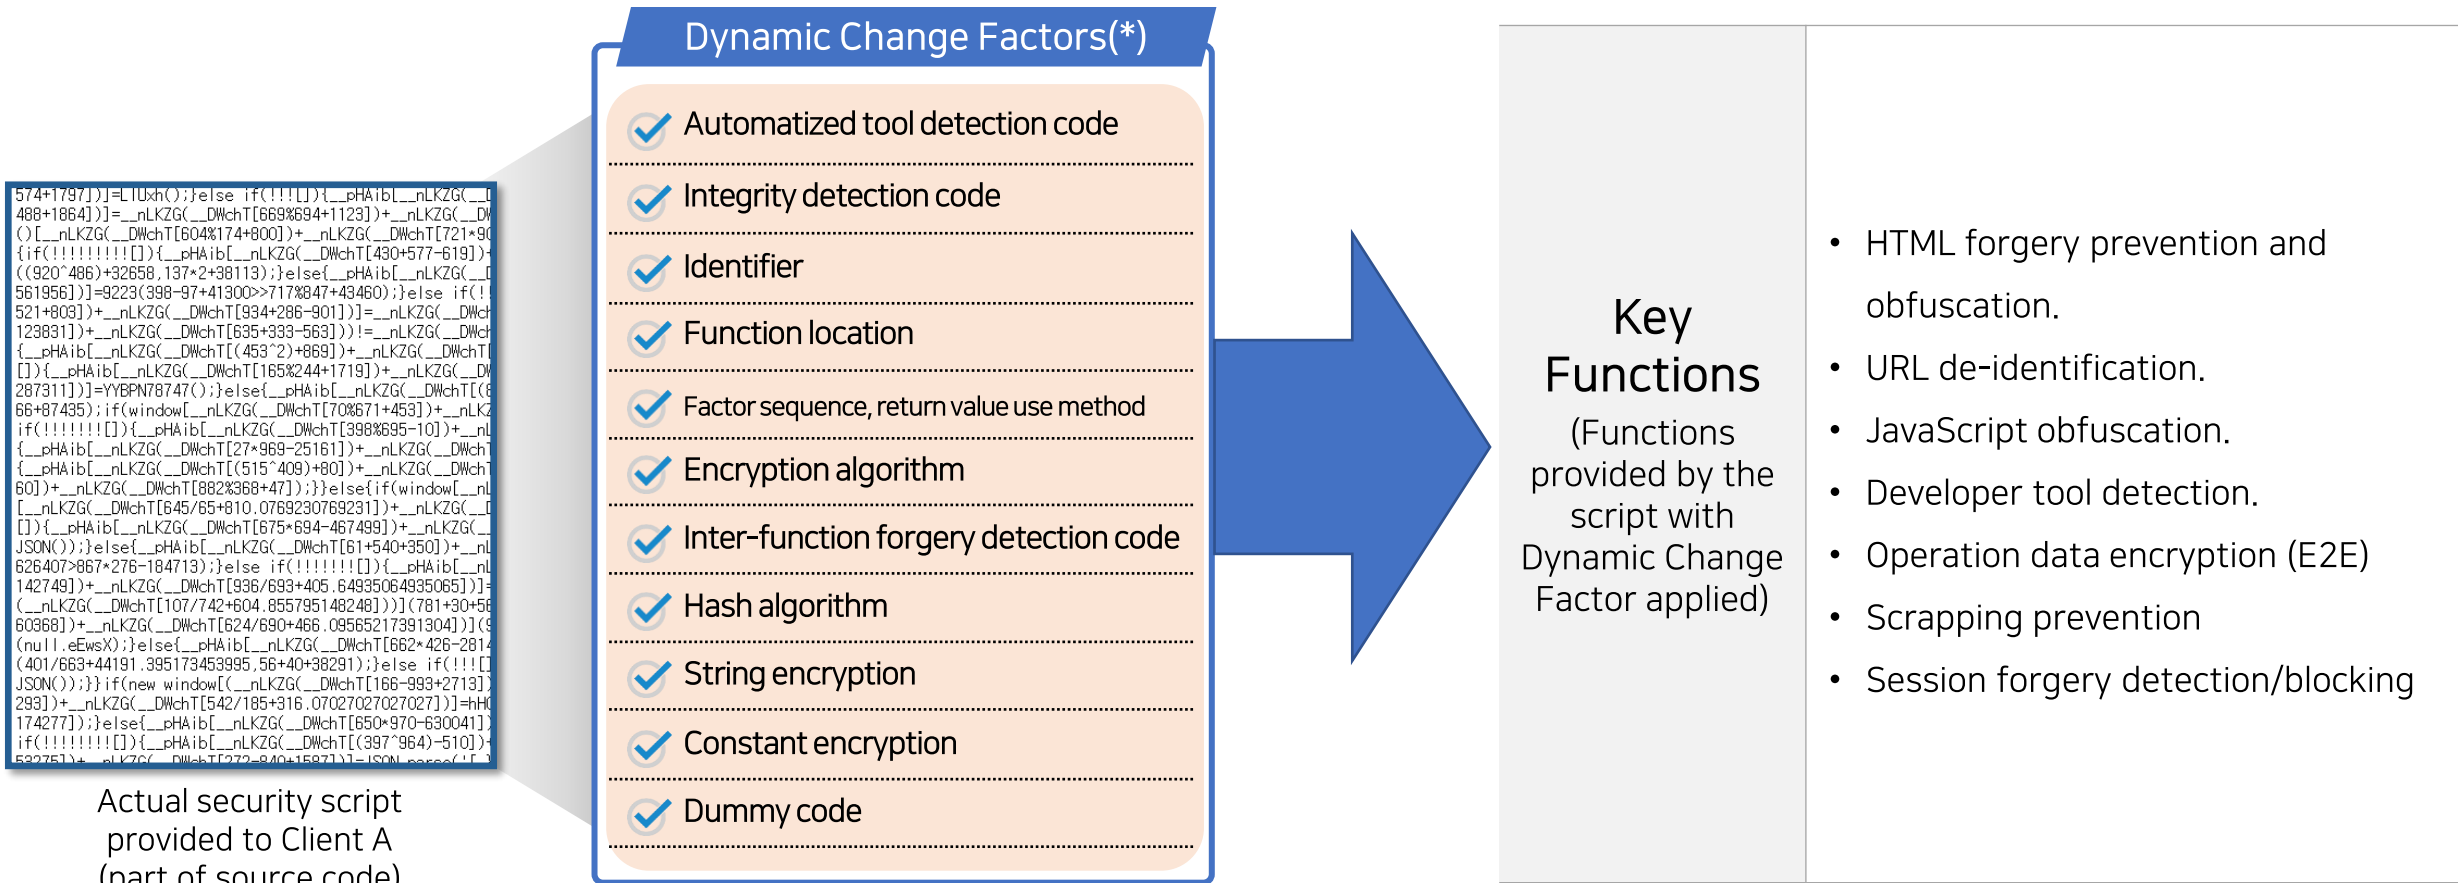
574+1797])=LIUxh();}else if(!!![]){__pHAibl[__nLKZG(__[
488+1864])]=__nLKZG(__DWchT[669%694+1123])+__nLKZG(__DW
()[__nLKZG(__DWchT[604%174+800])+__nLKZG(__DWchT[721*9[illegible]
{if(!!!!!!!!![]){__pHAib[__nLKZG(__DWchT[430+577-619])+
((920^486)+32658,137*2+38113);}else{__pHAib[__nLKZG(__[
561956])]=9223(398-97+41300>>717%847+43460);}else if(!
521+803])+__nLKZG(__DWchT[934+286-901])]=__nLKZG(__DWch
123831])+__nLKZG(__DWchT[635+333-563]))!=__nLKZG(__DWch
{__pHAib[__nLKZG(__DWchT[(453^2)+869])+__nLKZG(__DWchT[
[]){__pHAib[__nLKZG(__DWchT[165%244+1719])+__nLKZG(__DW
287311])]=YYBPN78747();}else{__pHAib[__nLKZG(__DWchT[(
66+87435);if(window[__nLKZG(__DWchT[70%671+453])+__nLKZ
if(!!!!!!![]){__pHAib[__nLKZG(__DWchT[398%695-10])+__nl
{__pHAib[__nLKZG(__DWchT[27*969-25161])+__nLKZG(__DWch
{__pHAib[__nLKZG(__DWchT[(515^409)+80])+__nLKZG(__DWch
60])+__nLKZG(__DWchT[882%368+47]);}}else{if(window[__nl
[__nLKZG(__DWchT[645/65+810.0769230769231])+__nLKZG(__[
[]){__pHAib[__nLKZG(__DWchT[675*694-467499])+__nLKZG(_
JSON());}else{__pHAib[__nLKZG(__DWchT[61+540+350])+__nl
626407>867*276-184713);}else if(!!!!!!![]){__pHAib[__nl
142749])+__nLKZG(__DWchT[936/693+405.64935064935065])]=
(__nLKZG(__DWchT[107/742+604.855795148248]))](781+30+5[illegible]
60368])+__nLKZG(__DWchT[624/690+466.09565217391304])](
(null.eEwsX);}else{__pHAib[__nLKZG(__DWchT[662*426-281
(401/663+44191.395173453995,56+40+38291);}else if(!!![
JSON());}}if(new window[(__nLKZG(__DWchT[166-993+2713]
293])+__nLKZG(__DWchT[542/185+316.07027027027027])]=hH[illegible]
174277]);}else{__pHAib[__nLKZG(__DWchT[650*970-630041]
if(!!!!!!!![]){__pHAib[__nLKZG(__DWchT[(397^964)-510])+
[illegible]

Actual security script provided to Client A (part of source code)

Dynamic Change Factors(*)

Automatized tool detection code
Integrity detection code
Identifier
Function location
Factor sequence, return value use method
Encryption algorithm
Inter-function forgery detection code
Hash algorithm
String encryption
Constant encryption
Dummy code

Key Functions
(Functions provided by the script with Dynamic Change Factor applied)

• HTML forgery prevention and obfuscation.
• URL de-identification.
• JavaScript obfuscation.
• Developer tool detection.
• Operation data encryption (E2E)
• Scrapping prevention
• Session forgery detection/blocking